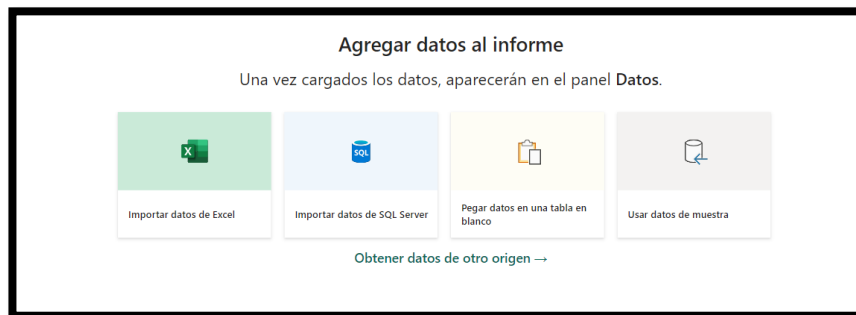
Agregar datos al informe

Una vez cargados los datos, aparecerán en el panel **Datos**.

X

Importar datos de Excel

SQL

Importar datos de SQL Server

Pegar datos en una tabla en blanco

Usar datos de muestra

Obtener datos de otro origen →